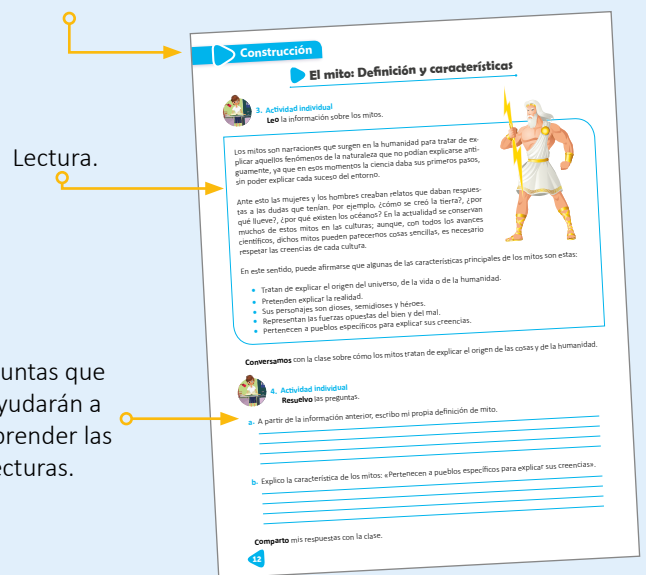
Lectura.

untas que
yudarán a
prender las
ecturas.

Construcción

El mito: Definición y características

3. Actividad individual
Leo la información sobre los mitos.

Los mitos son narraciones que surgen en la humanidad para tratar de explicar aquellos fenómenos de la naturaleza que no podían explicarse antiguamente, ya que en esos momentos la ciencia daba sus primeros pasos, sin poder explicar cada suceso del entorno.

Ante esto las mujeres y los hombres creaban relatos que daban respuestas a las dudas que tenían. Por ejemplo, ¿cómo se creó la tierra?, ¿por qué llueve?, ¿por qué existen los océanos? En la actualidad se conservan muchos de estos mitos en las culturas; aunque, con todos los avances científicos, dichos mitos pueden parecernos cosas sencillas, es necesario respetar las creencias de cada cultura.

En este sentido, puede afirmarse que algunas de las características principales de los mitos son estas:

• Tratan de explicar el origen del universo, de la vida o de la humanidad.
• Pretenden explicar la realidad.
• Sus personajes son dioses, semidioses y héroes.
• Representan las fuerzas opuestas del bien y del mal.
• Pertenecen a pueblos específicos para explicar sus creencias.

Conversamos con la clase sobre cómo los mitos tratan de explicar el origen de las cosas y de la humanidad.

4. Actividad individual
Resuelvo las preguntas.

a. A partir de la información anterior, escribo mi propia definición de mito.

b. Explico la característica de los mitos: «Pertenecen a pueblos específicos para explicar sus creencias».

Comparto mis respuestas con la clase.

12